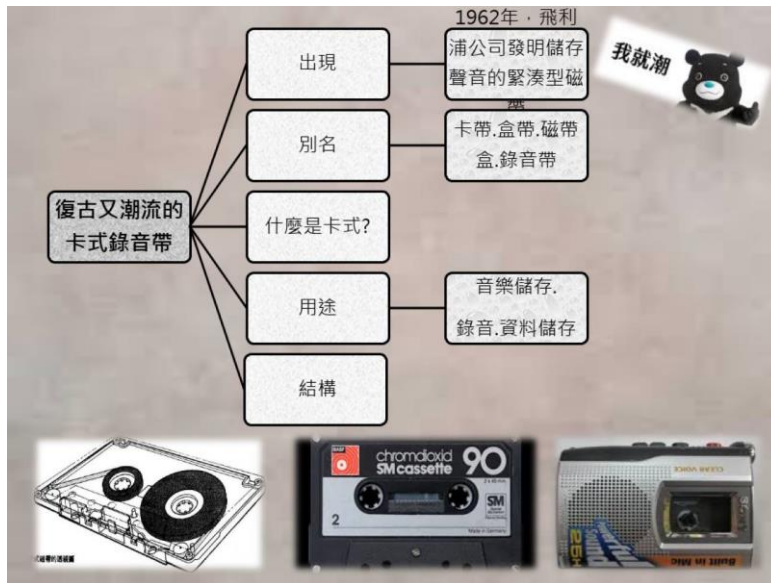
復古又潮流的卡式錄音帶

出現

1962年，飛利浦公司發明儲存聲音的緊湊型磁帶

別名

卡帶.盒帶.磁帶盒.錄音帶

什麼是卡式?

用途

音樂儲存.錄音.資料儲存

結構

我就潮

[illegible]

chromdioxid SM cassette 90

SM

2

Made in Germany

CLEAR VOICE

Built in Mic